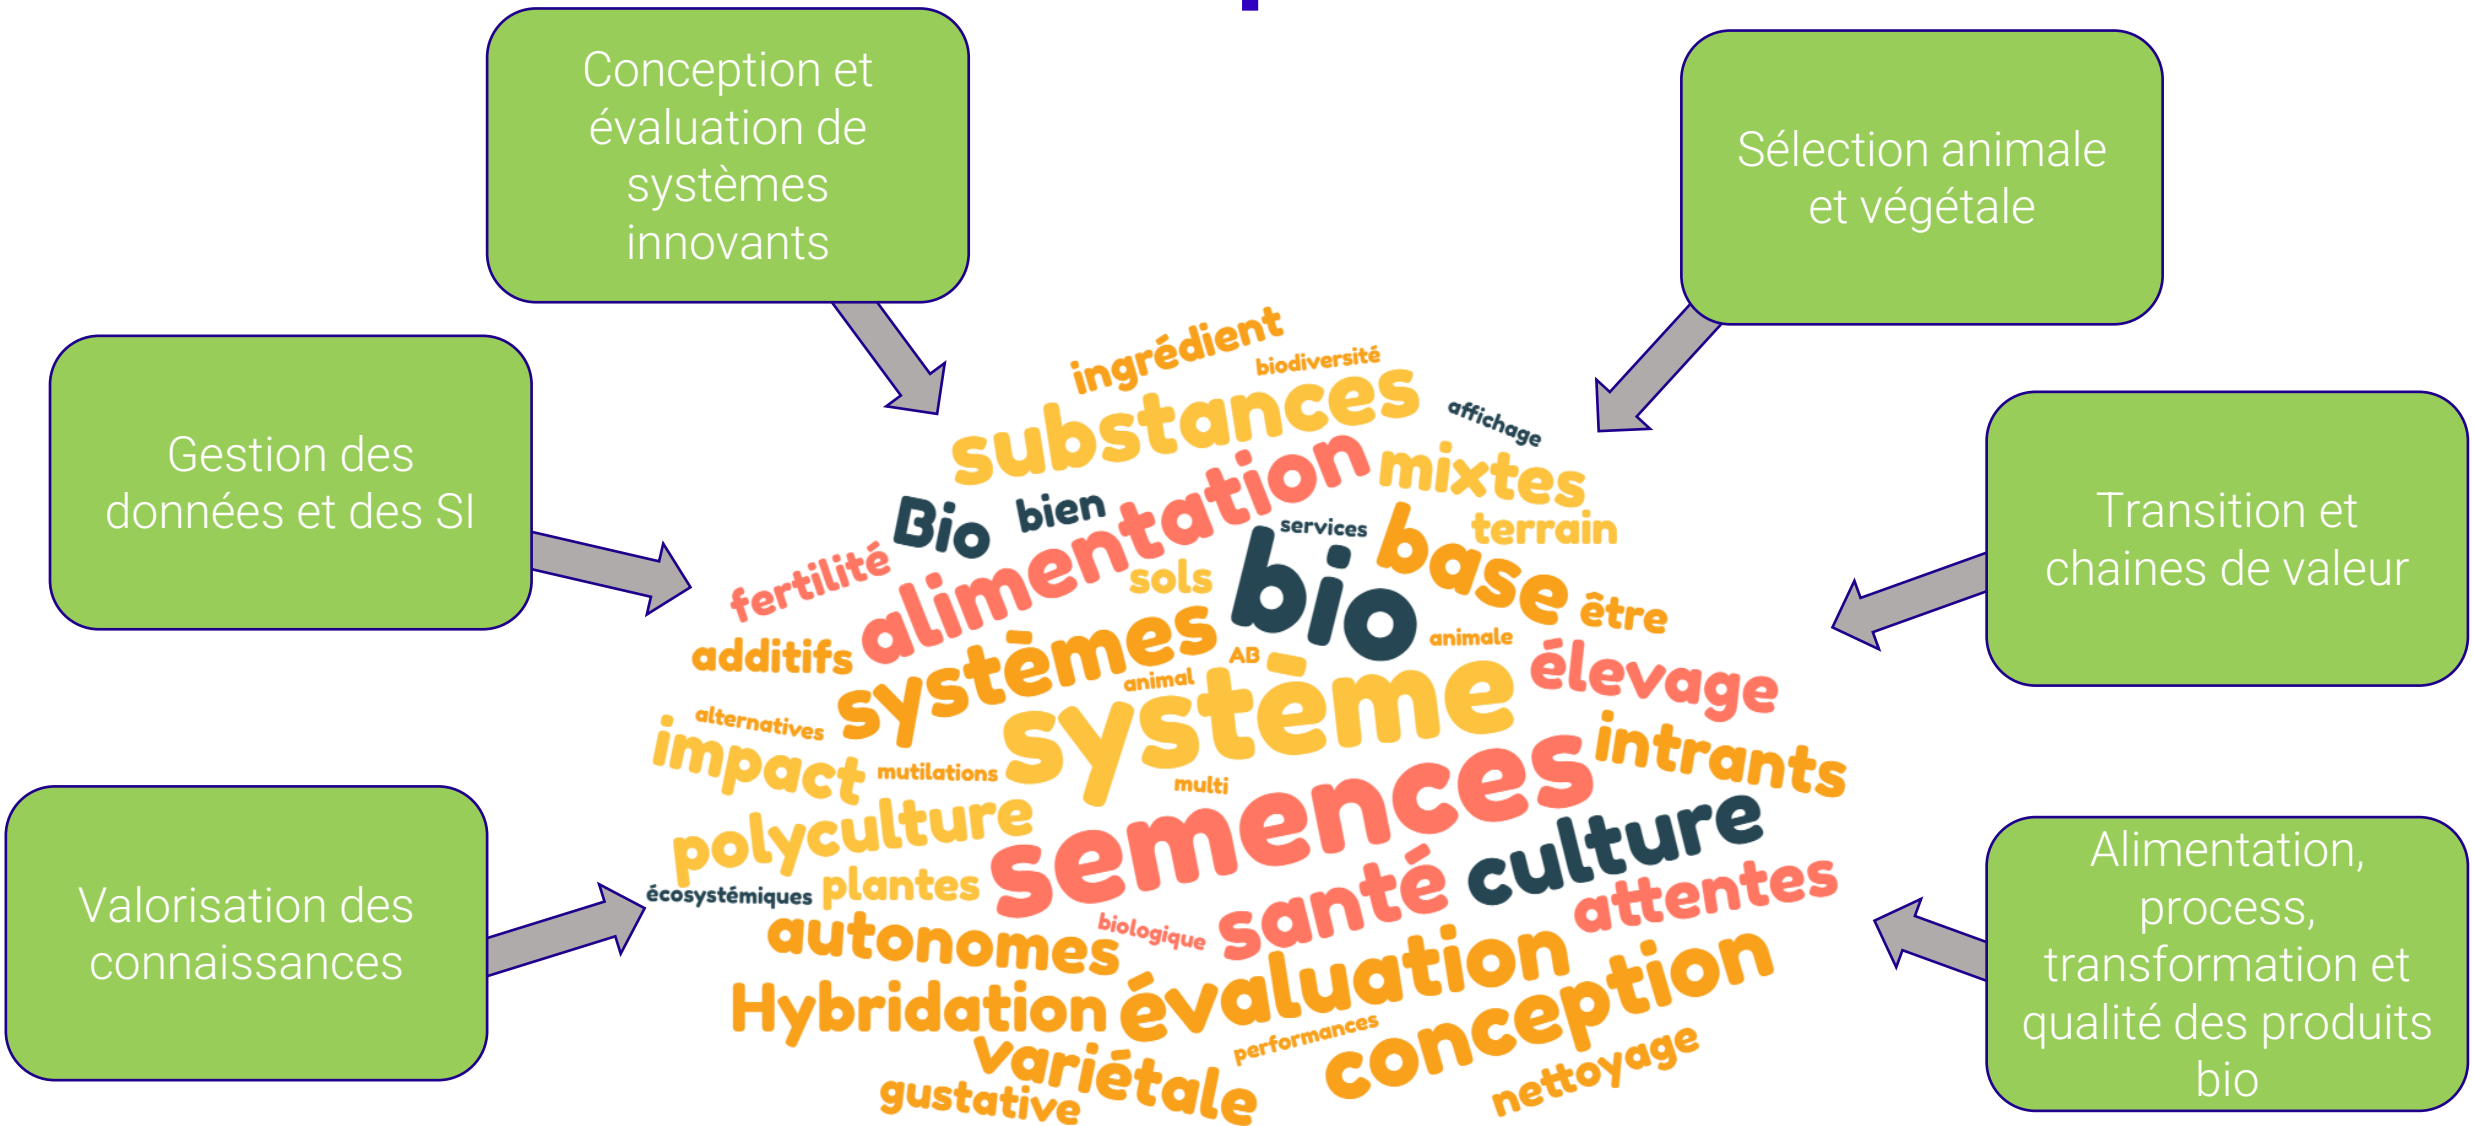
Conception et évaluation de systèmes innovants

Sélection animale et végétale

Gestion des données et des SI

Transition et chaines de valeur

Valorisation des connaissances

Alimentation, process, transformation et qualité des produits bio

ingrédient
biodiversité
substances
affichage
mixtes
alimentation
Bio
bien
services
terrain
fertilité
sols
bio
base
être
additifs
systèmes
AB
animale
élevage
animal
alternatives
système
impact
mutilations
intrants
multi
polyculture
semences
culture
écosystémiques
plantes
santé
attentes
autonomes
biologique
Hybridation
évaluation
conception
performances
variétale
gustative
nettoyage